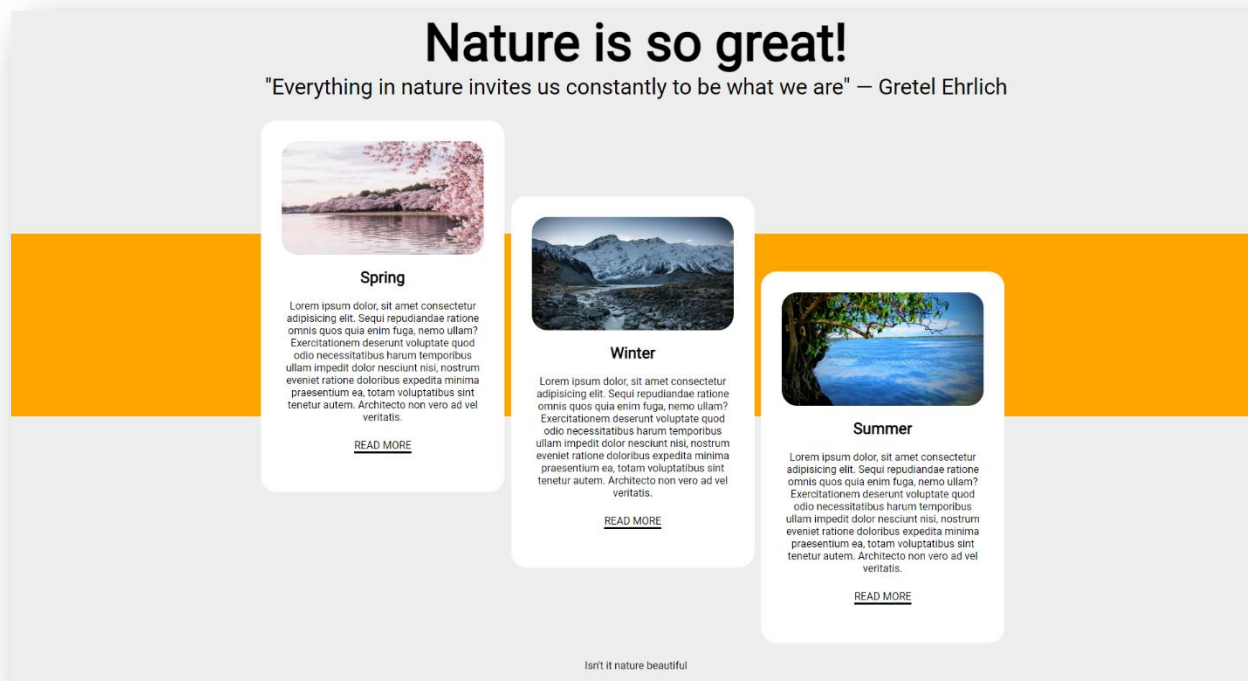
# Nature is so great!

"Everything in nature invites us constantly to be what we are" — Gretel Ehrlich

Spring

Lorem ipsum dolor, sit amet consectetur adipisicing elit. Sequi repudiandae ratione omnis quos quia enim fuga, nemo ullam? Exercitationem deserunt voluptate quod odio necessitatibus harum temporibus ullam impedit dolor nesciunt nisi, nostrum eveniet ratione doloribus expedita minima praesentium ea, totam voluptatibus sint tenetur autem. Architecto non vero ad vel veritatis.

READ MORE

Winter

Lorem ipsum dolor, sit amet consectetur adipisicing elit. Sequi repudiandae ratione omnis quos quia enim fuga, nemo ullam? Exercitationem deserunt voluptate quod odio necessitatibus harum temporibus ullam impedit dolor nesciunt nisi, nostrum eveniet ratione doloribus expedita minima praesentium ea, totam voluptatibus sint tenetur autem. Architecto non vero ad vel veritatis.

READ MORE

Summer

Lorem ipsum dolor, sit amet consectetur adipisicing elit. Sequi repudiandae ratione omnis quos quia enim fuga, nemo ullam? Exercitationem deserunt voluptate quod odio necessitatibus harum temporibus ullam impedit dolor nesciunt nisi, nostrum eveniet ratione doloribus expedita minima praesentium ea, totam voluptatibus sint tenetur autem. Architecto non vero ad vel veritatis.

READ MORE

Isn't it nature beautiful